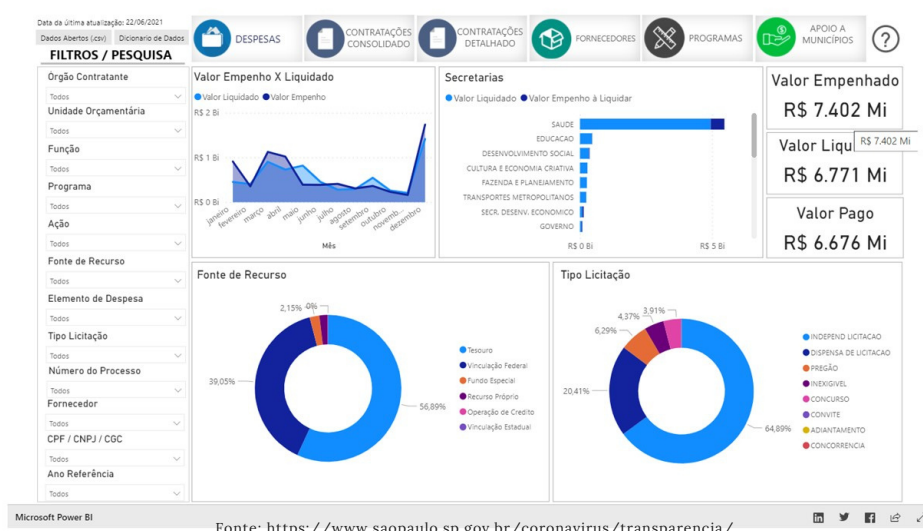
Data da última atualização: 22/06/2021

Dados Abertos (.csv) Dicionario de Dados

FILTROS / PESQUISA

DESPESAS CONTRATAÇÕES CONSOLIDADO CONTRATAÇÕES DETALHADO FORNECEDORES PROGRAMAS APOIO A MUNICÍPIOS ?

Orgão Contratante
Todos
Unidade Orçamentária
Todos
Função
Todos
Programa
Todos
Ação
Todos
Fonte de Recurso
Todos
Elemento de Despesa
Todos
Tipo Licitação
Todos
Número do Processo
Todos
Fornecedor
Todos
CPF / CNPJ / CGC
Todos
Ano Referência
Todos

Valor Empenho X Liquidado
Valor Liquidado Valor Empenho
R$ 2 Bi
R$ 1 Bi
R$ 0 Bi
janeiro fevereiro março abril maio junho julho agosto setembro outubro novembro dezembro
Mês

Secretarias
Valor Liquidado Valor Empenho à Liquidar
SAUDE
EDUCACAO
DESENVOLVIMENTO SOCIAL
CULTURA E ECONOMIA CRIATIVA
FAZENDA E PLANEJAMENTO
TRANSPORTES METROPOLITANOS
SECR. DESENV. ECONOMICO
GOVERNO
R$ 0 Bi R$ 5 Bi

Valor Empenhado
R$ 7.402 Mi
Valor Liqu R$ 7.402 Mi
R$ 6.771 Mi
Valor Pago
R$ 6.676 Mi

Fonte de Recurso
2,15% 0%
39,05%
56,89%
Tesouro
Vinculação Federal
Fundo Especial
Recurso Próprio
Operação de Credito
Vinculação Estadual

Tipo Licitação
4,37% 3,91%
6,29%
20,41%
64,89%
INDEPEND LICITACAO
DISPENSA DE LICITACAO
PREGÃO
INEXIGIVEL
CONCURSO
CONVITE
ADIANTAMENTO
CONCORRENCIA

Microsoft Power BI

Fonte: https://www.saopaulo.sp.gov.br/coronavirus/transparencia/